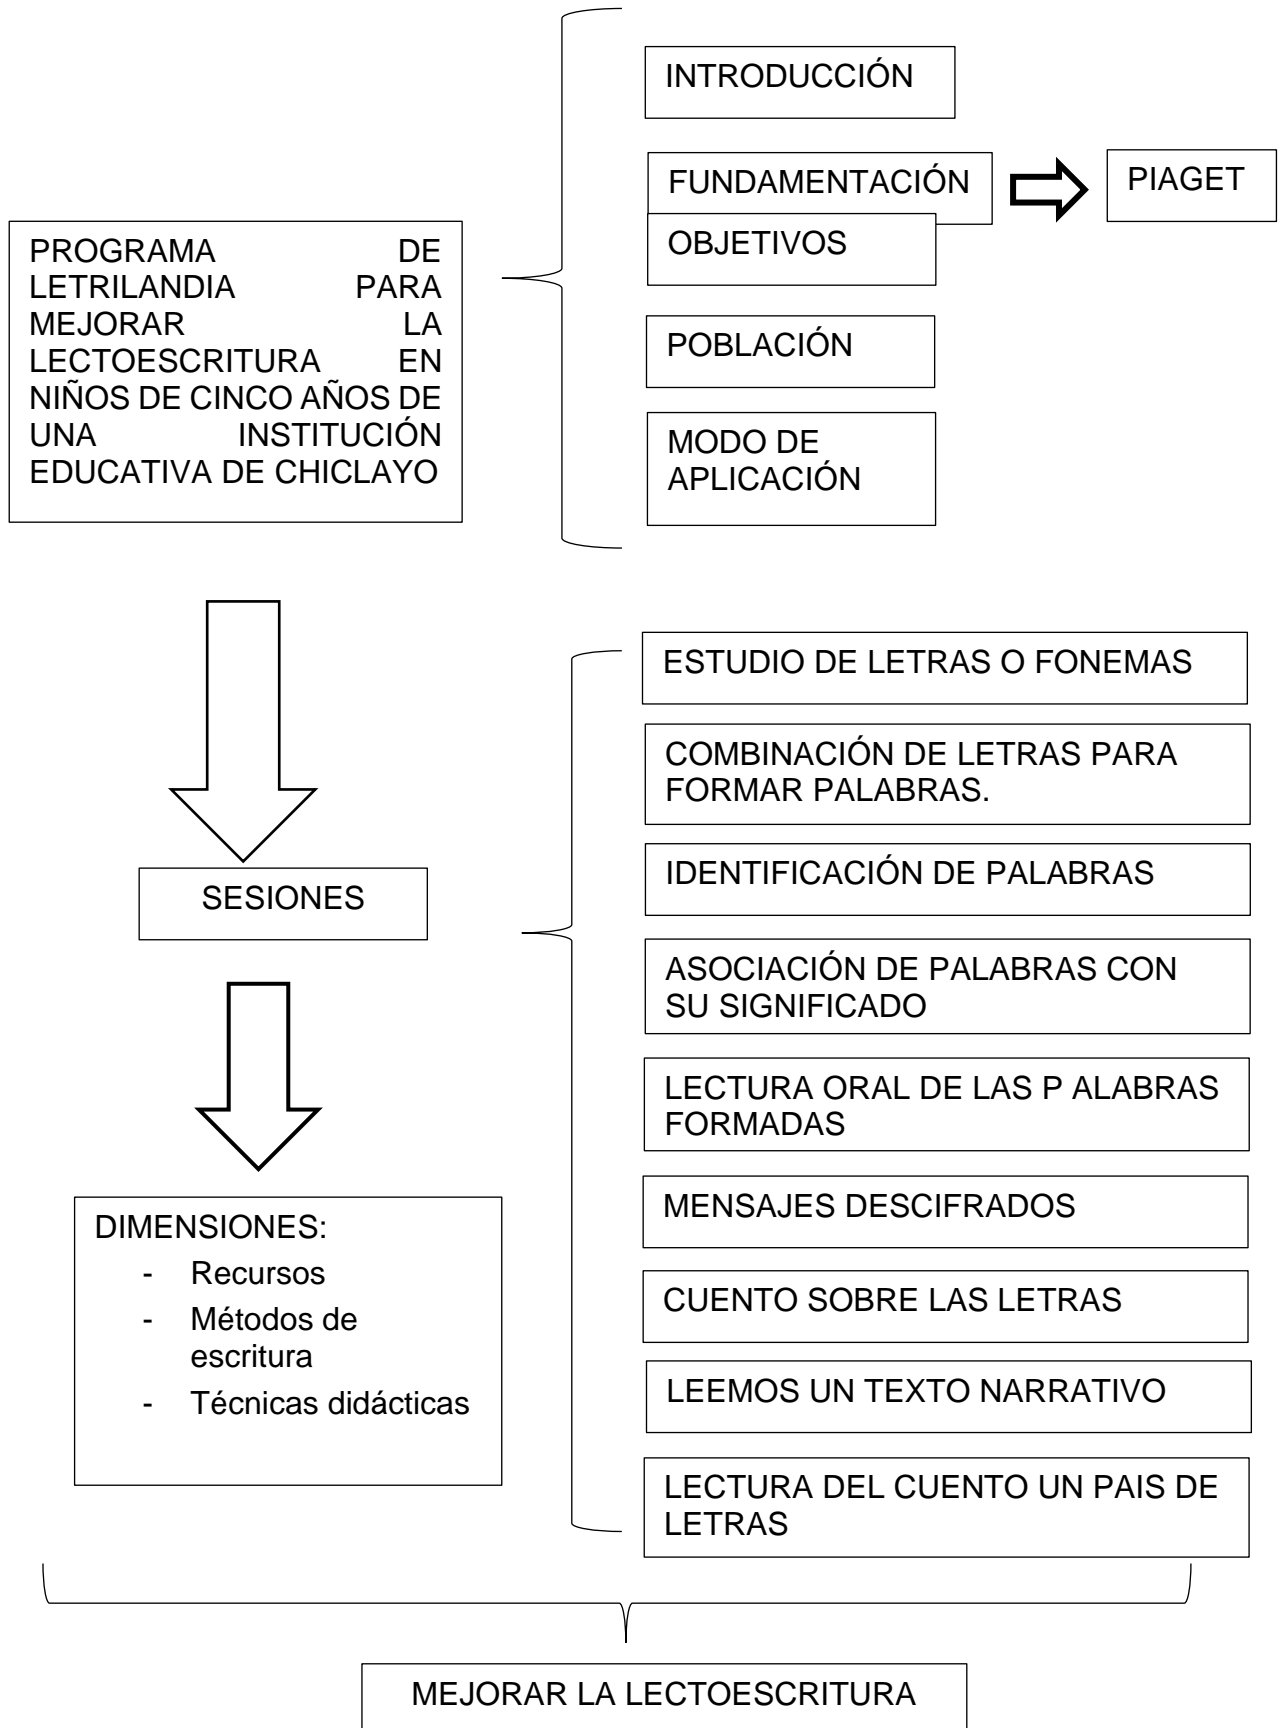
PROGRAMA DE LETRILANDIA PARA MEJORAR LA LECTOESCRITURA EN NIÑOS DE CINCO AÑOS DE UNA INSTITUCIÓN EDUCATIVA DE CHICLAYO

INTRODUCCIÓN

FUNDAMENTACIÓN

PIAGET

OBJETIVOS

POBLACIÓN

MODO DE APLICACIÓN

SESIONES

ESTUDIO DE LETRAS O FONEMAS

COMBINACIÓN DE LETRAS PARA FORMAR PALABRAS.

IDENTIFICACIÓN DE PALABRAS

ASOCIACIÓN DE PALABRAS CON SU SIGNIFICADO

LECTURA ORAL DE LAS P ALABRAS FORMADAS

MENSAJES DESCIFRADOS

CUENTO SOBRE LAS LETRAS

LEEMOS UN TEXTO NARRATIVO

LECTURA DEL CUENTO UN PAIS DE LETRAS

DIMENSIONES:
- Recursos
- Métodos de escritura
- Técnicas didácticas

MEJORAR LA LECTOESCRITURA